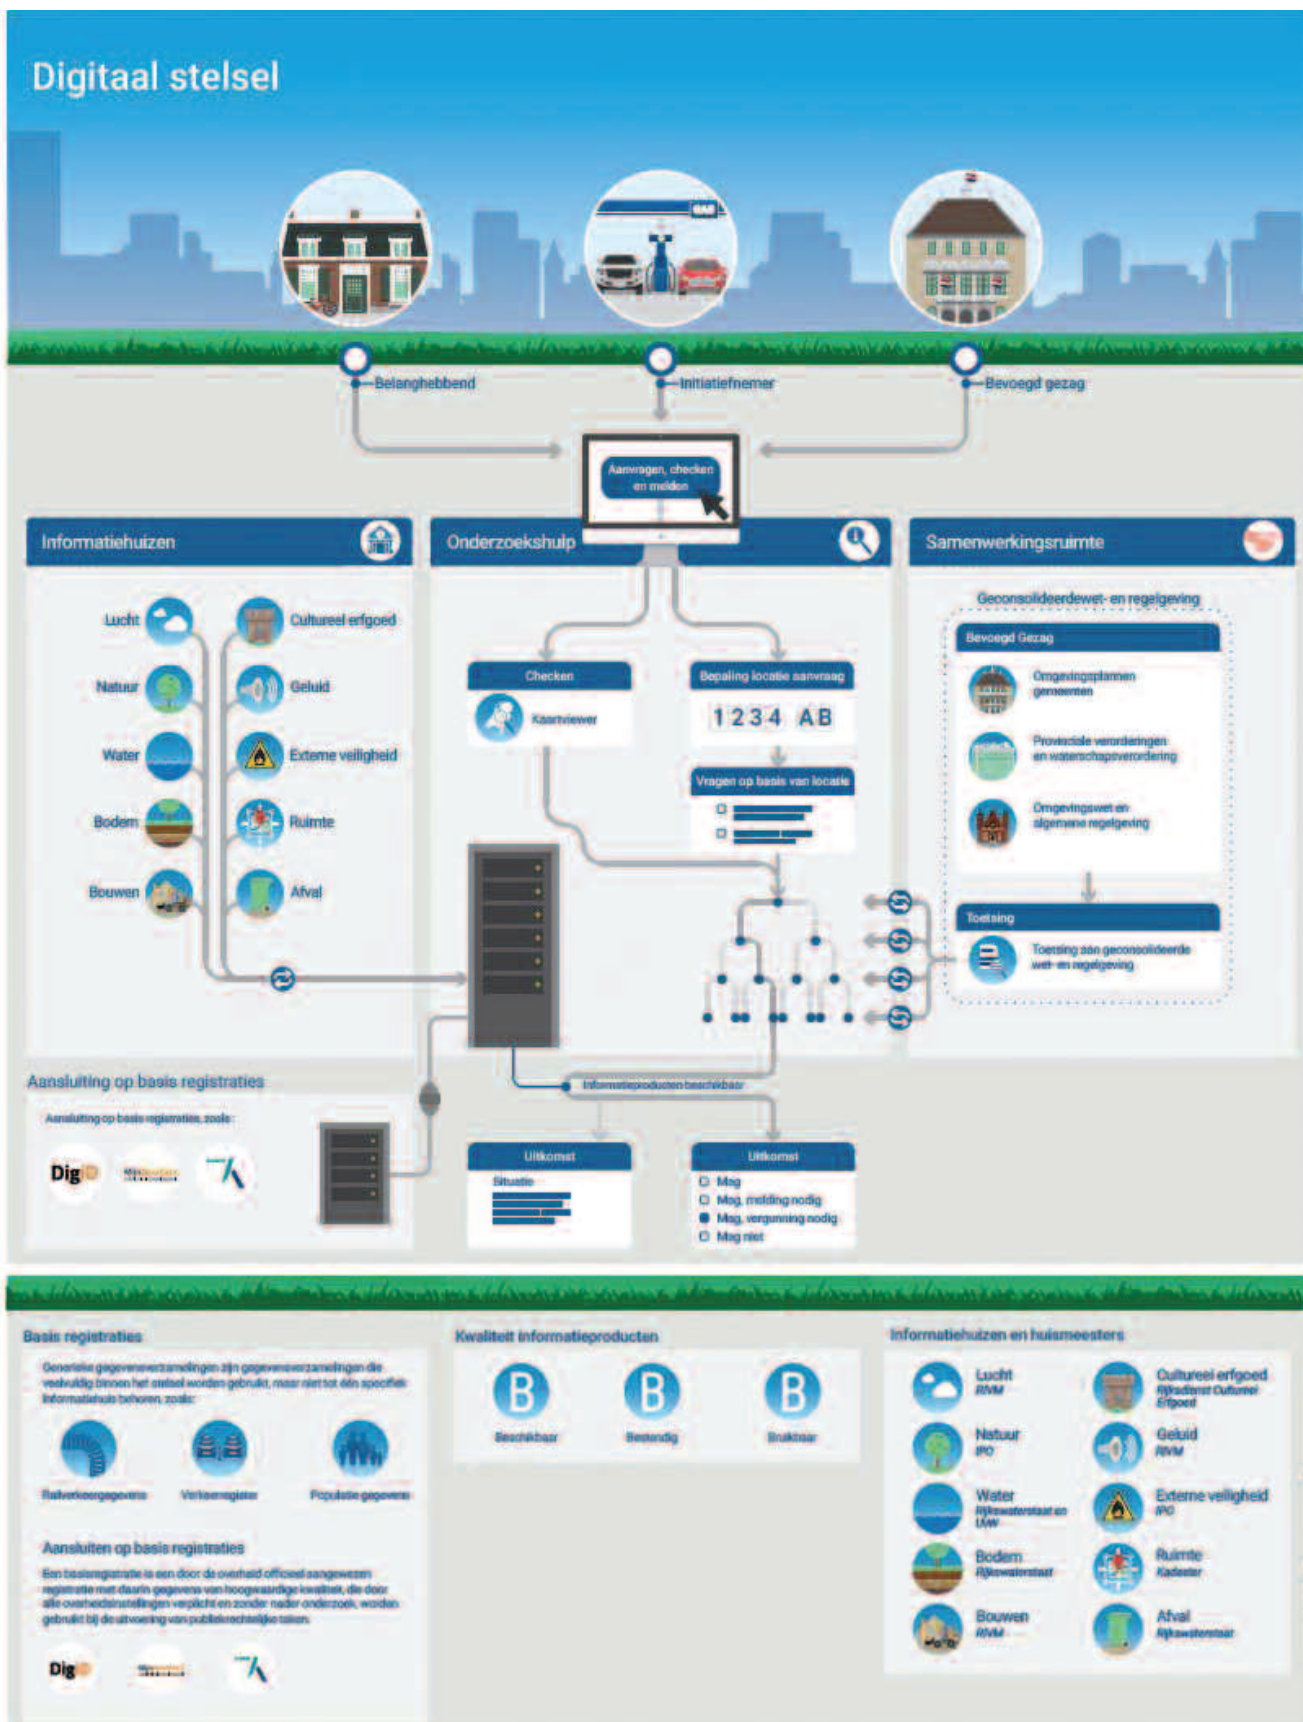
Digitaal stelsel

Belanghebbend

Initiatiefnemer

Bevoegd gezag

Aanvragen, checken en melden

Informatiehuizen

Lucht
Natuur
Water
Bodem
Bouwen
Cultureel erfgoed
Geluid
Externe veiligheid
Ruimte
Afval

Onderzoekshulp

Checken
Kaartviewer

Bepaling locatie aanvraag
1234 AB

Vragen op basis van locatie

Samenwerkingsruimte

Geconsolideerdewet- en regelgeving

Bevoegd Gezag
Omgevingsplannen gemeenten
Provinciale verordeningen en waterschapsverordering
Omgevingswet en algemene regelgeving

Toetsing
Toetsing aan geconsolideerde wet- en regelgeving

Aansluiting op basis registraties
Aansluiting op basis registraties, zoals:
Dig

Informatieproducten beschikbaar

Uitkomst
Situatie

Uitkomst
Mag
Mag, melding nodig
Mag, vergunning nodig
Mag niet

Basis registraties
Generieke gegevensverzamelingen zijn gegevensverzamelingen die veelvuldig binnen het stelsel worden gebruikt, maar niet tot één specifiek informatiehuis behoren, zoals:
Railverkeersgegevens
Verkeersregister
Populatie gegevens

Aansluiten op basis registraties
Een basisregistratie is een door de overheid officieel aangewezen registratie met daarin gegevens van hoogwaardige kwaliteit, die door alle overheidsinstellingen verplicht en zonder nader onderzoek, worden gebruikt bij de uitvoering van publiekrechtelijke taken.
Dig

Kwaliteit informatieproducten
B Beschikbaar
B Bestendig
B Bruikbaar

Informatiehuizen en huismeesters
Lucht RIVM
Natuur IPO
Water Rijkswaterstaat en UvW
Bodem Rijkswaterstaat
Bouwen RIVM
Cultureel erfgoed Rijksdienst Cultureel Erfgoed
Geluid RIVM
Externe veiligheid IPO
Ruimte Kadaster
Afval Rijkswaterstaat